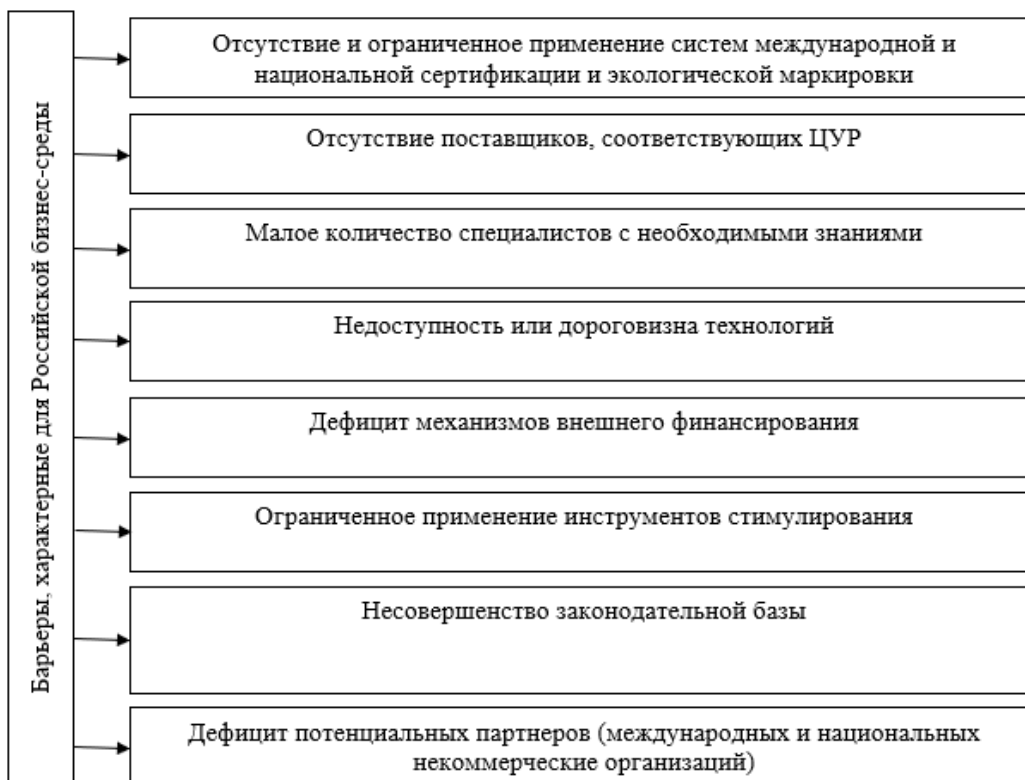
Барьеры, характерные для Российской бизнес-среды

Отсутствие и ограниченное применение систем международной и национальной сертификации и экологической маркировки

Отсутствие поставщиков, соответствующих ЦУР

Малое количество специалистов с необходимыми знаниями

Недоступность или дороговизна технологий

Дефицит механизмов внешнего финансирования

Ограниченное применение инструментов стимулирования

Несовершенство законодательной базы

Дефицит потенциальных партнеров (международных и национальных некоммерческие организаций)